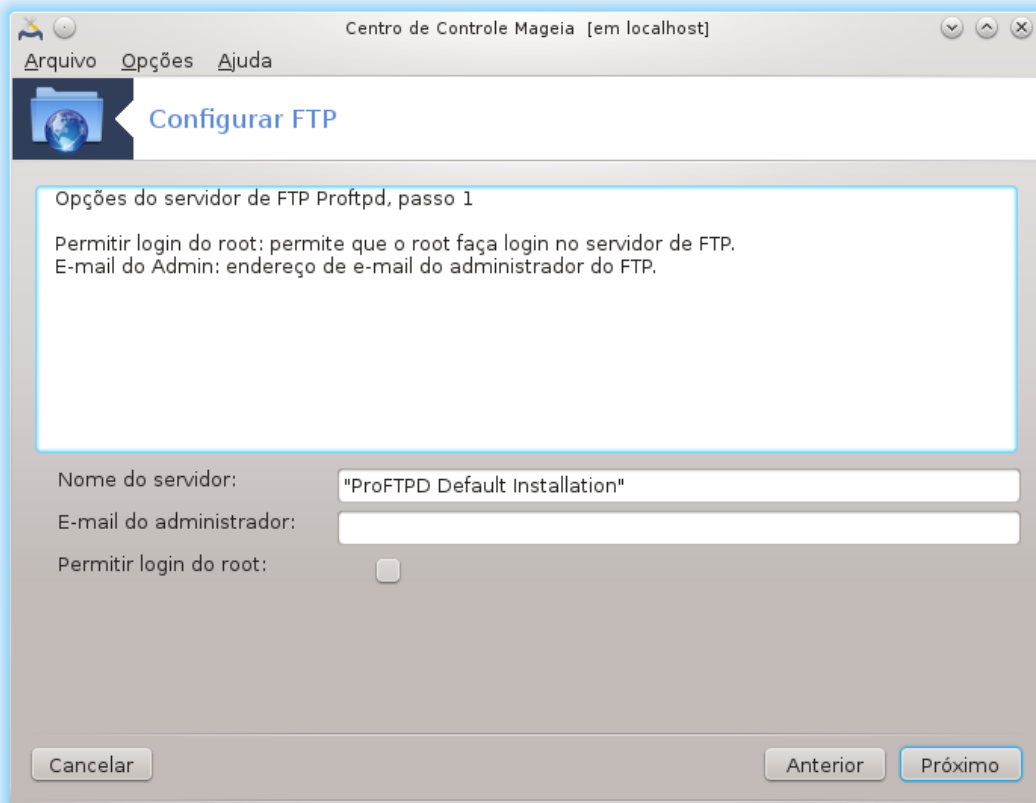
Centro de Controle Mageia [em localhost]

Arquivo Opções Ajuda

Configurar FTP

Opções do servidor de FTP Proftpd, passo 1

Permitir login do root: permite que o root faça login no servidor de FTP.
E-mail do Admin: endereço de e-mail do administrador do FTP.

Nome do servidor: "ProFTPD Default Installation"

E-mail do administrador:

Permitir login do root:

Cancelar

Anterior

Próximo